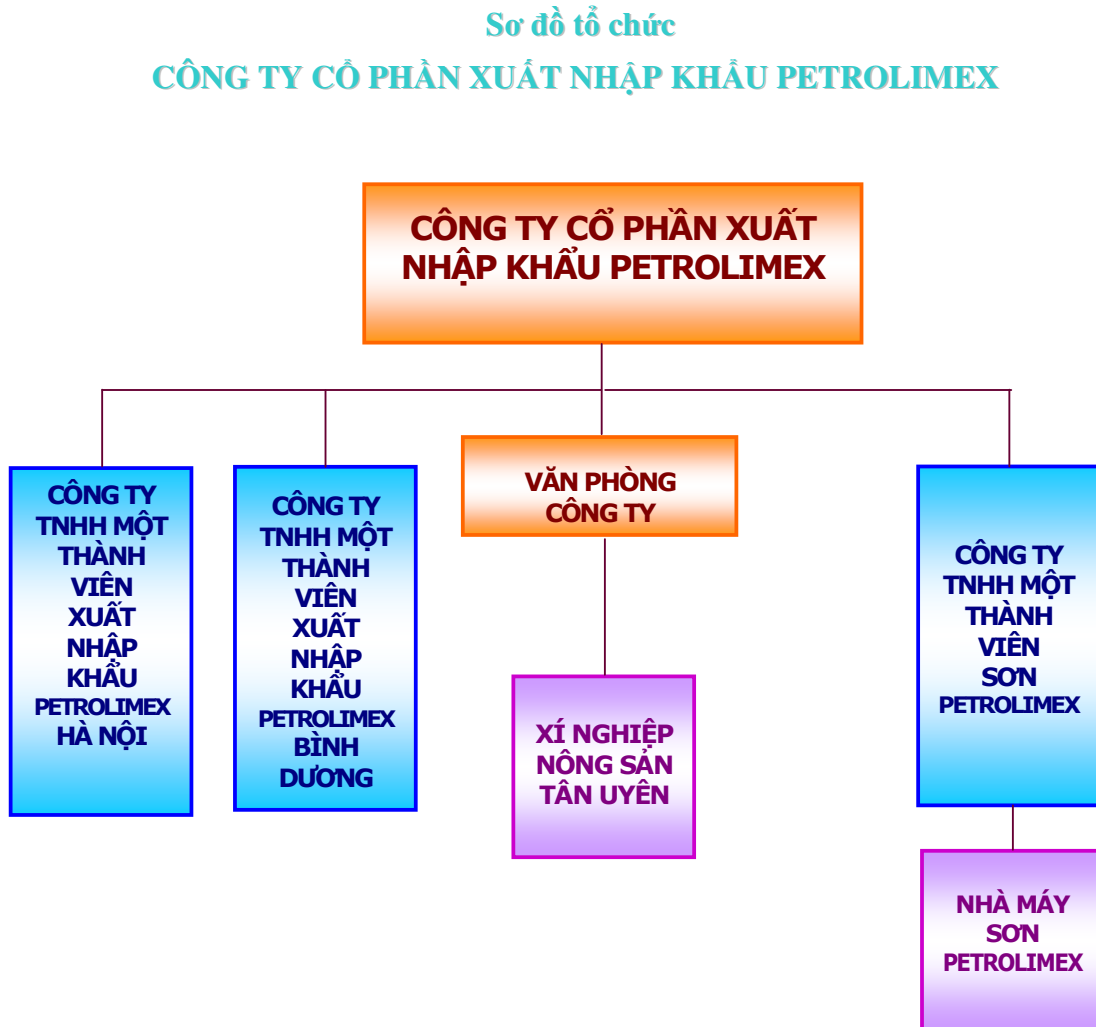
Sơ đồ tổ chức

CÔNG TY CỔ PHẦN XUẤT NHẬP KHẨU PETROLIMEX

CÔNG TY CỔ PHẦN XUẤT NHẬP KHẨU PETROLIMEX

CÔNG TY TNHH MỘT THÀNH VIÊN XUẤT NHẬP KHẨU PETROLIMEX HÀ NỘI

CÔNG TY TNHH MỘT THÀNH VIÊN XUẤT NHẬP KHẨU PETROLIMEX BÌNH DƯƠNG

VĂN PHÒNG CÔNG TY

XÍ NGHIỆP NÔNG SẢN TÂN UYÊN

CÔNG TY TNHH MỘT THÀNH VIÊN SƠN PETROLIMEX

NHÀ MÁY SƠN PETROLIMEX